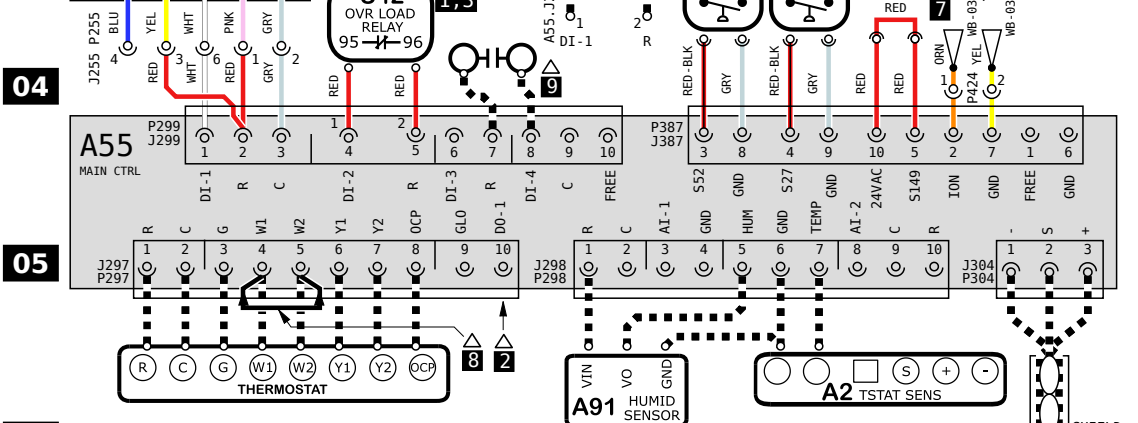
04
05
J255 P255
BLU
4
YEL
3
WHT
6
PNK
1
GRY
2
RED
WHT
RED
GRY
OVR LOAD
RELAY
95
96
1,3
A55.J
1
DI-1
2
R
9
RED
RED
RED
RED-BLK
GRY
RED-BLK
GRY
RED
7
RED
ORN
1
YEL
2
P424
WB-03
WB-03
A55
MAIN CTRL
P299
J299
1
2
3
1
4
2
5
6
7
8
9
10
DI-1
R
C
DI-2
R
DI-3
R
DI-4
C
FREE
P387
J387
3
8
4
9
10
5
2
7
1
6
S52
GND
S27
GND
24VAC
S149
ION
GND
FREE
GND
R
C
G
W1
W2
Y1
Y2
OCP
GLO
DO-1
1
2
3
4
5
6
7
8
9
10
J297
P297
R
C
AI-1
GND
HUM
GND
TEMP
AI-2
C
R
1
2
3
4
5
6
7
8
9
10
J298
P298
-
S
+
1
2
3
J304
P304
R
C
G
W1
W2
Y1
Y2
OCP
THERMOSTAT
8
2
VIN
VO
GND
A91
HUMID
SENSOR
S
+
-
A2
TSTAT SENS